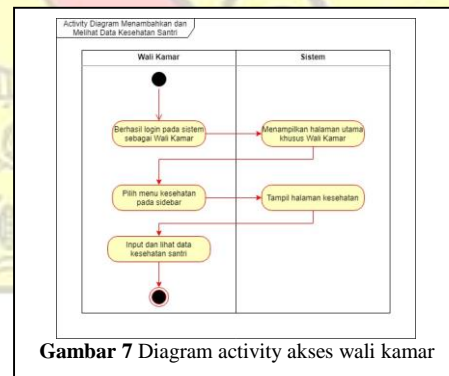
Activity Diagram Menambahkan dan Melihat Data Kesehatan Santri

| Wali Kamar | Sistem |
|---|---|
| Berhasil login pada sistem sebagai Wali Kamar | Menampilkan halaman utama khusus Wali Kamar |
| Pilih menu kesehatan pada sidebar | Tampil halaman kesehatan |
| Input dan lihat data kesehatan santri | |

**Gambar 7** Diagram activity akses wali kamar